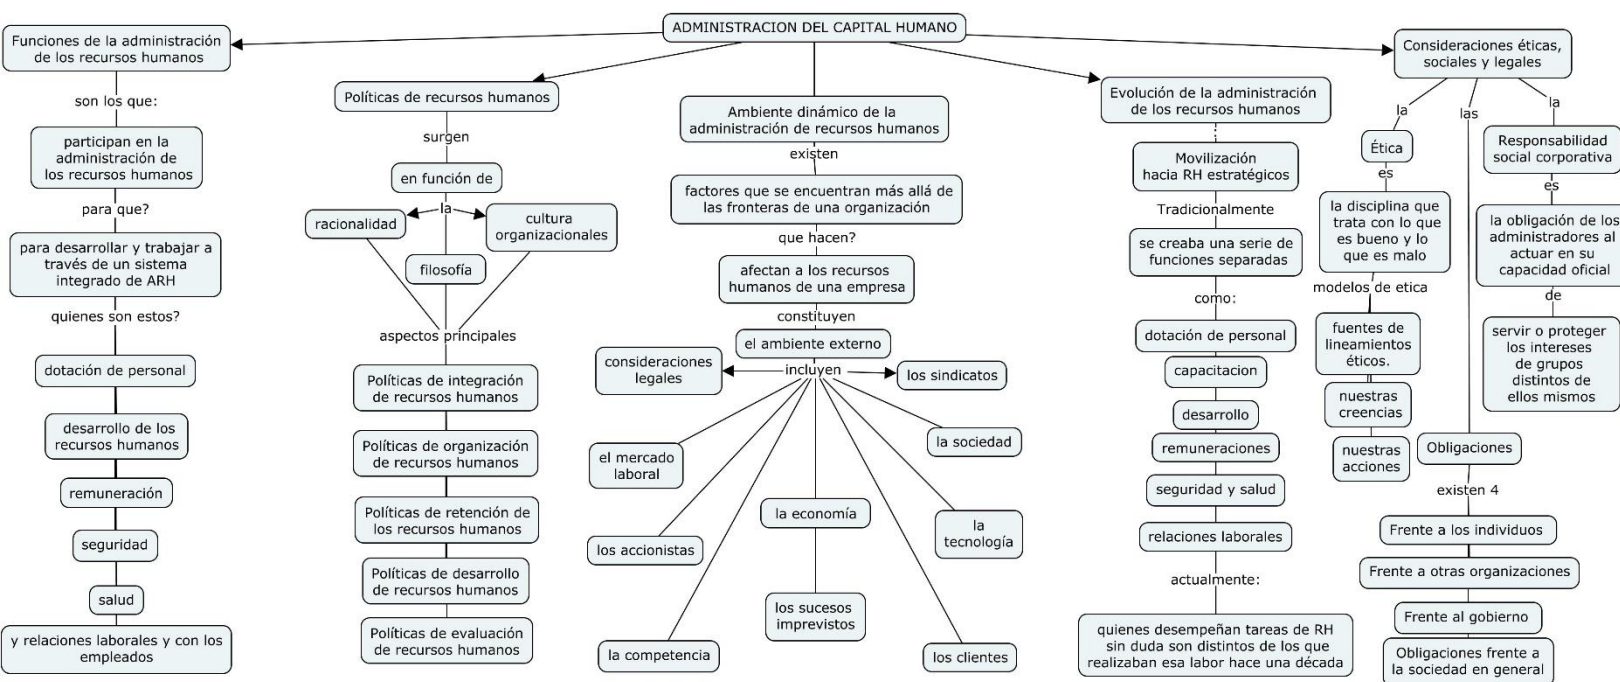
ADMINISTRACION DEL CAPITAL HUMANO

Funciones de la administración de los recursos humanos
son los que:
participan en la administración de los recursos humanos
para que?
para desarrollar y trabajar a través de un sistema integrado de ARH
quienes son estos?
dotación de personal
desarrollo de los recursos humanos
remuneración
seguridad
salud
y relaciones laborales y con los empleados

Políticas de recursos humanos
surgen
en función de
la
racionalidad
cultura organizacionales
filosofía
aspectos principales
Políticas de integración de recursos humanos
Políticas de organización de recursos humanos
Políticas de retención de los recursos humanos
Políticas de desarrollo de recursos humanos
Políticas de evaluación de recursos humanos

Ambiente dinámico de la administración de recursos humanos
existen
factores que se encuentran más allá de las fronteras de una organización
que hacen?
afectan a los recursos humanos de una empresa
constituyen
el ambiente externo
incluyen
consideraciones legales
los sindicatos
el mercado laboral
la sociedad
la economía
los accionistas
la tecnología
los sucesos imprevistos
la competencia
los clientes

Evolución de la administración de los recursos humanos
Movilización hacia RH estratégicos
Tradicionalmente
se creaba una serie de funciones separadas
como:
dotación de personal
capacitacion
desarrollo
remuneraciones
seguridad y salud
relaciones laborales
actualmente:
quienes desempeñan tareas de RH sin duda son distintos de los que realizaban esa labor hace una década

Consideraciones éticas, sociales y legales
la
las
la
Ética
es
la disciplina que trata con lo que es bueno y lo que es malo
modelos de etica
fuentes de lineamientos éticos.
nuestras creencias
nuestras acciones
Responsabilidad social corporativa
es
la obligación de los administradores al actuar en su capacidad oficial
de
servir o proteger los intereses de grupos distintos de ellos mismos
Obligaciones
existen 4
Frente a los individuos
Frente a otras organizaciones
Frente al gobierno
Obligaciones frente a la sociedad en general